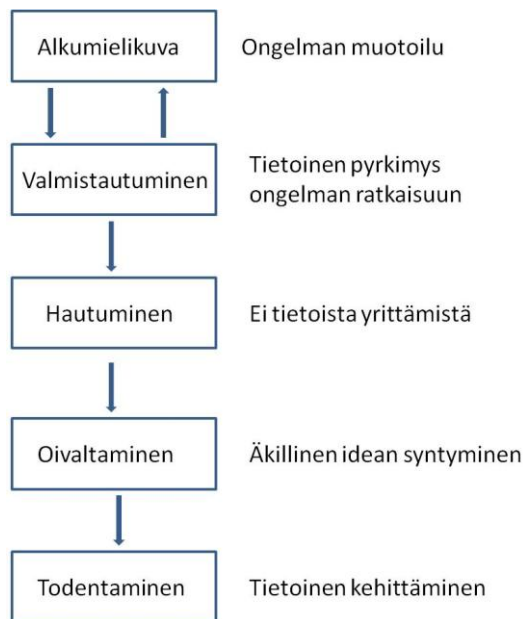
Alkumielikuva

Ongelman muotoilu

Valmistautuminen

Tietoinen pyrkimys ongelman ratkaisuun

Hautuminen

Ei tietoista yrittämistä

Oivaltaminen

Äkillinen idean syntyminen

Todentaminen

Tietoinen kehittäminen